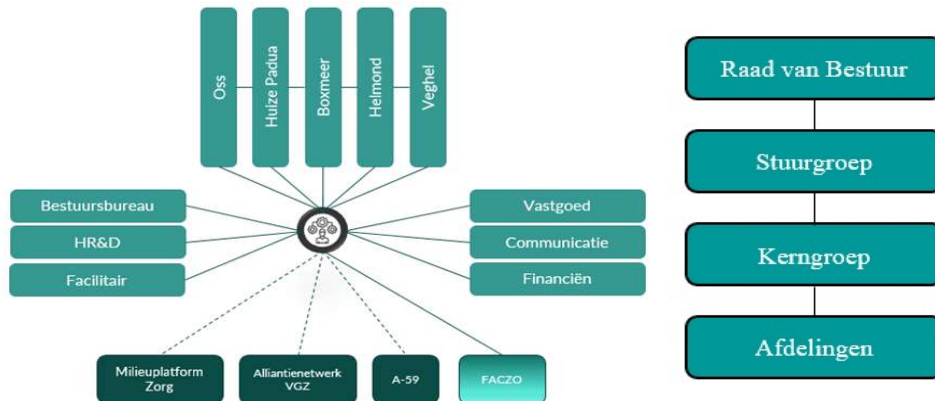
Oss
Huize Padua
Boxmeer
Helmond
Veghel

Bestuursbureau
HR&D
Facilitair

Vastgoed
Communicatie
Financiën

Milieuplatform Zorg
Alliantienetwerk VGZ
A-59
FACZO

Raad van Bestuur
Stuurgroep
Kerngroep
Afdelingen